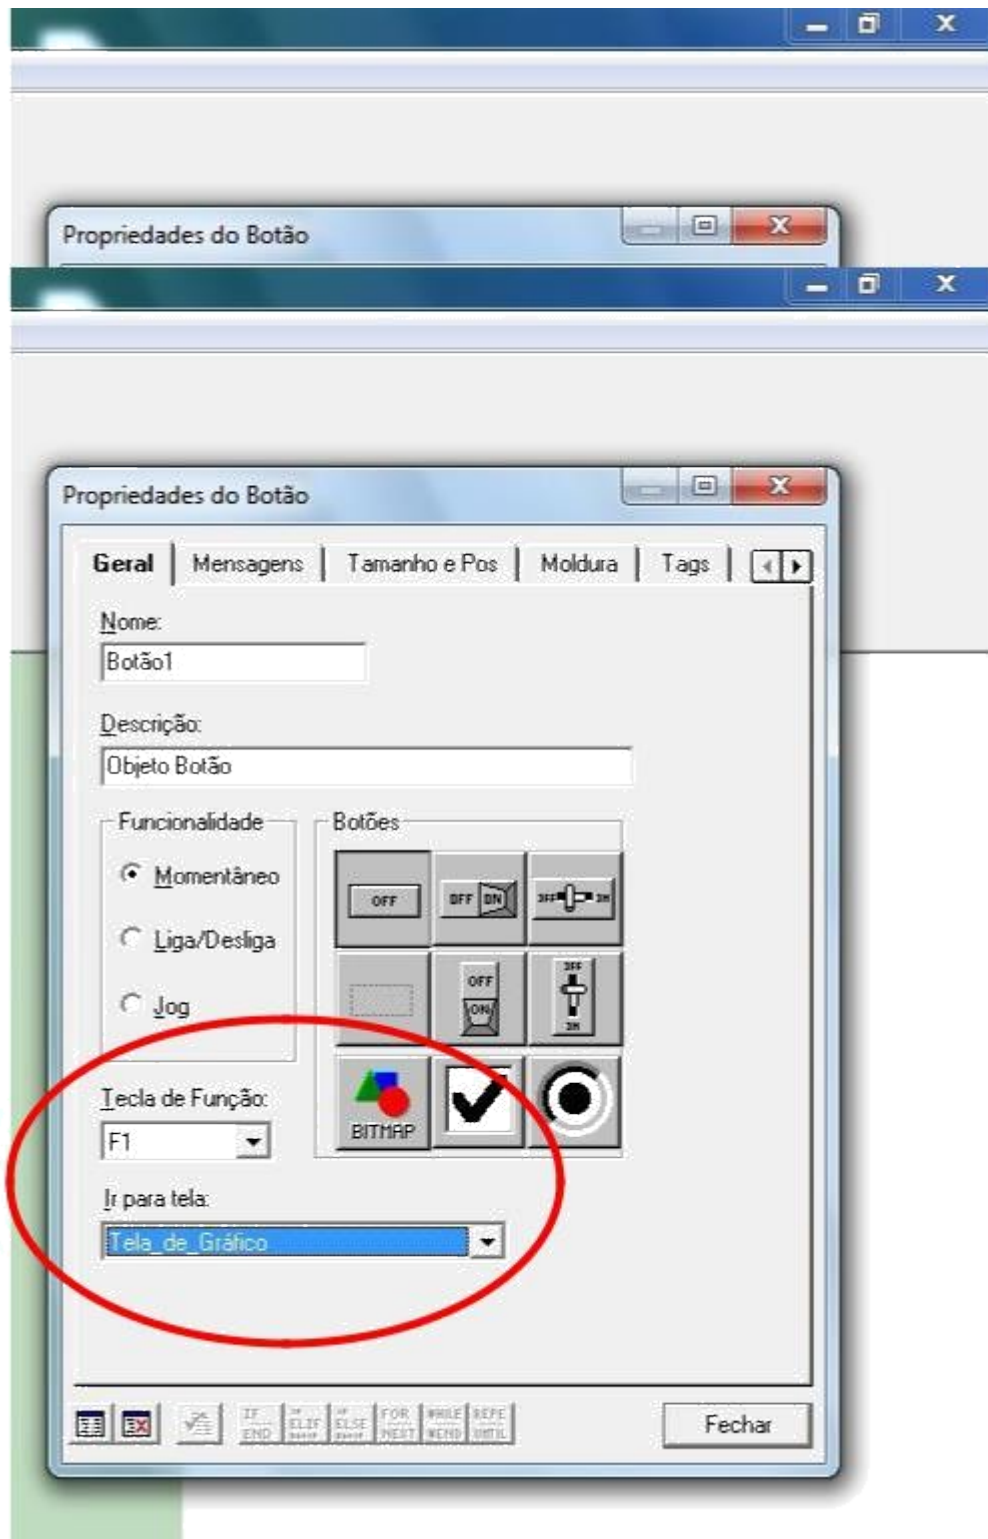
Propriedades do Botão

Propriedades do Botão

Geral | Mensagens | Tamanho e Pos | Moldura | Tags

Nome:
Botão1

Descrição:
Objeto Botão

Funcionalidade
Momentâneo
Liga/Desliga
Jog

Botões
OFF
OFF ON
OFF ON
OFF ON
OFF ON
BITMAP

Tecla de Função:
F1

Ir para tela:
Tela_de_Gráfico

IF END
ELIF
ELSE
FOR NEXT
WHILE WEND
REPE UNTIL

Fechar